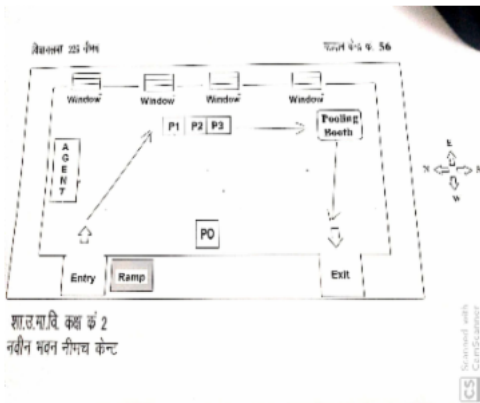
विधानसभा 225 नीमच

मतदान केन्द्र क. 56

Window

Window

Window

Window

A G E N T

P1

P2

P3

Polling Booth

N

E

S

W

P0

Entry

Ramp

Exit

शा.उ.मा.वि. कक्ष कं 2
नवीन भवन नीमच केन्ट

CS Scanned with CamScanner